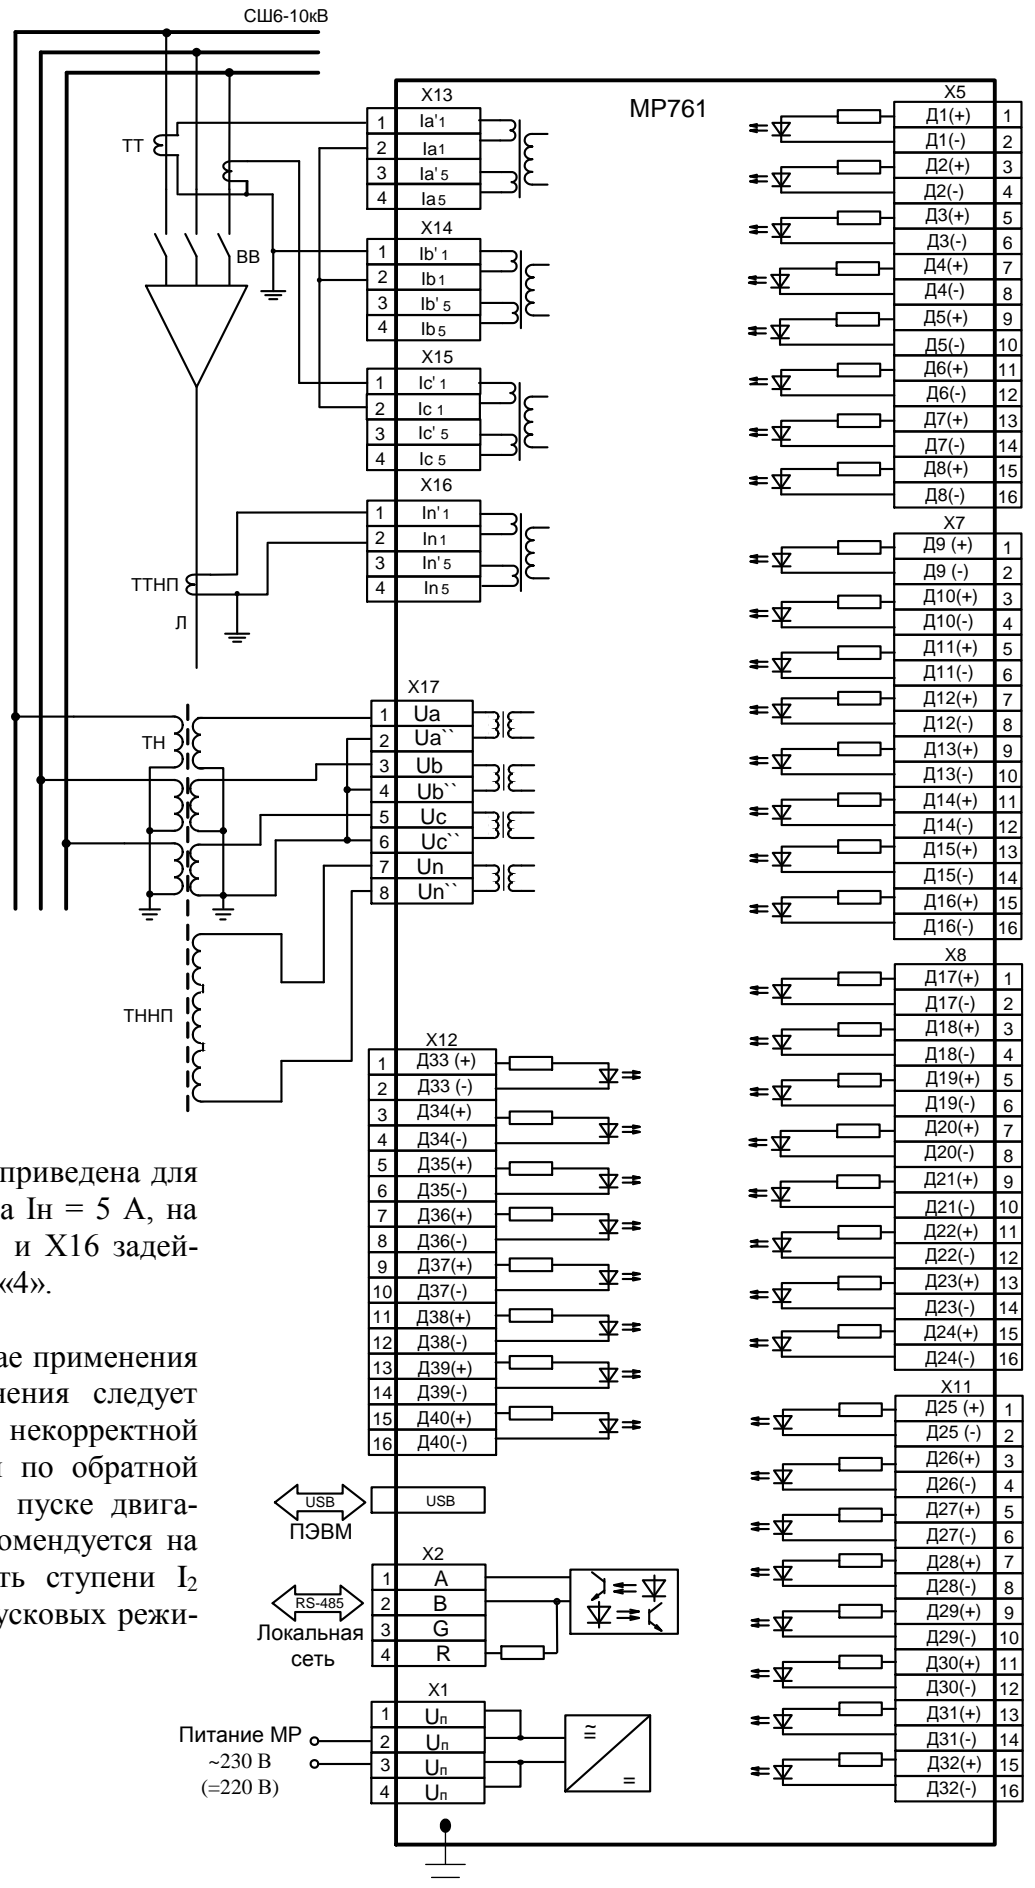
СШ6-10кВ

ТТ

ВВ

ТТНП

Л

ТН

ТННП

MP761

X13
1 Ia'1
2 Ia1
3 Ia'5
4 Ia5

X14
1 Ib'1
2 Ib1
3 Ib'5
4 Ib5

X15
1 Ic'1
2 Ic1
3 Ic'5
4 Ic5

X16
1 In'1
2 In1
3 In'5
4 In5

X17
1 Ua
2 Ua``
3 Ub
4 Ub``
5 Uc
6 Uc``
7 Un
8 Un``

X12
1 Д33 (+)
2 Д33 (-)
3 Д34(+)
4 Д34(-)
5 Д35(+)
6 Д35(-)
7 Д36(+)
8 Д36(-)
9 Д37(+)
10 Д37(-)
11 Д38(+)
12 Д38(-)
13 Д39(+)
14 Д39(-)
15 Д40(+)
16 Д40(-)

USB
USB
ПЭВМ

X2
RS-485
1 A
2 B
3 G
4 R
Локальная сеть

X1
1 Uп
2 Uп
3 Uп
4 Uп
Питание МР
~230 В
(=220 В)

X5
Д1(+) 1
Д1(-) 2
Д2(+) 3
Д2(-) 4
Д3(+) 5
Д3(-) 6
Д4(+) 7
Д4(-) 8
Д5(+) 9
Д5(-) 10
Д6(+) 11
Д6(-) 12
Д7(+) 13
Д7(-) 14
Д8(+) 15
Д8(-) 16

X7
Д9 (+) 1
Д9 (-) 2
Д10(+) 3
Д10(-) 4
Д11(+) 5
Д11(-) 6
Д12(+) 7
Д12(-) 8
Д13(+) 9
Д13(-) 10
Д14(+) 11
Д14(-) 12
Д15(+) 13
Д15(-) 14
Д16(+) 15
Д16(-) 16

X8
Д17(+) 1
Д17(-) 2
Д18(+) 3
Д18(-) 4
Д19(+) 5
Д19(-) 6
Д20(+) 7
Д20(-) 8
Д21(+) 9
Д21(-) 10
Д22(+) 11
Д22(-) 12
Д23(+) 13
Д23(-) 14
Д24(+) 15
Д24(-) 16

X11
Д25 (+) 1
Д25 (-) 2
Д26(+) 3
Д26(-) 4
Д27(+) 5
Д27(-) 6
Д28(+) 7
Д28(-) 8
Д29(+) 9
Д29(-) 10
Д30(+) 11
Д30(-) 12
Д31(+) 13
Д31(-) 14
Д32(+) 15
Д32(-) 16

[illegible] приведена для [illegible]а Iн = 5 А, на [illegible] и X16 задей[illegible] «4».

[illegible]ае применения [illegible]нения следует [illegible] некорректной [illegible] по обратной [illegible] пуске двига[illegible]омендуется на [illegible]ть ступени $I_2$ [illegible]усковых режи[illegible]